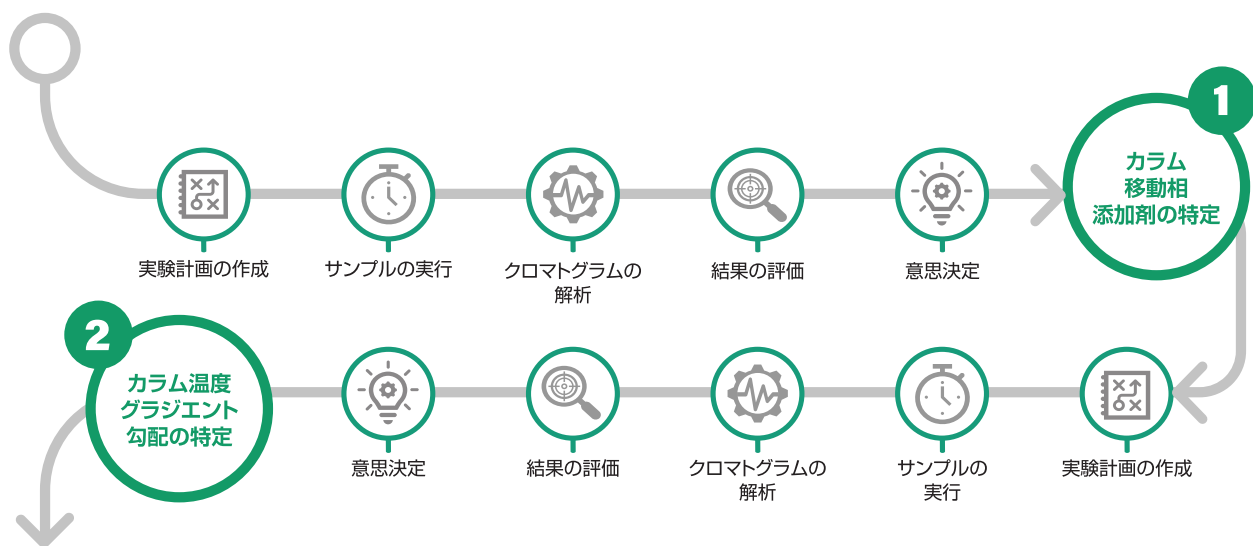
実験計画の作成

サンプルの実行

クロマトグラムの解析

結果の評価

意思決定

1

カラム
移動相
添加剤の特定

実験計画の作成

サンプルの実行

クロマトグラムの解析

結果の評価

意思決定

2

カラム温度
グラジエント
勾配の特定